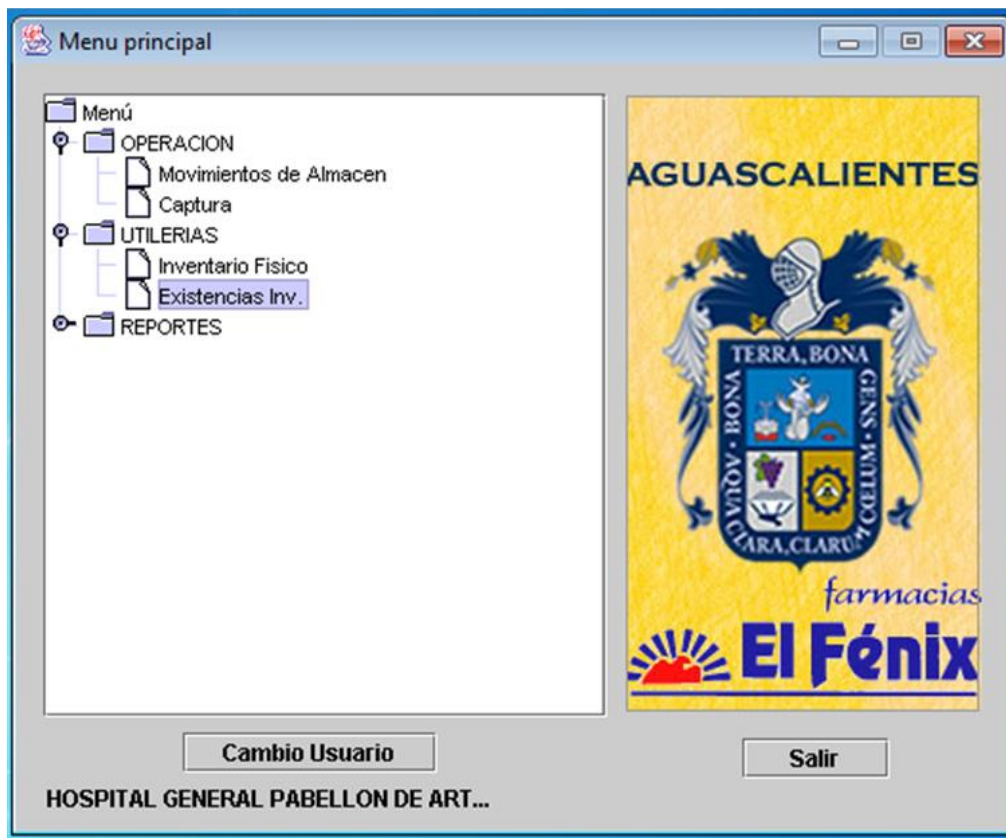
Menu principal

Menú
OPERACION
Movimientos de Almacen
Captura
UTILERIAS
Inventario Fisico
Existencias Inv.
REPORTES

AGUASCALIENTES

TERRA, BONA GENS, AQUA CLARA, CLARUM CŒLUM

farmacias
El Fénix

Cambio Usuario

Salir

HOSPITAL GENERAL PABELLON DE ART...